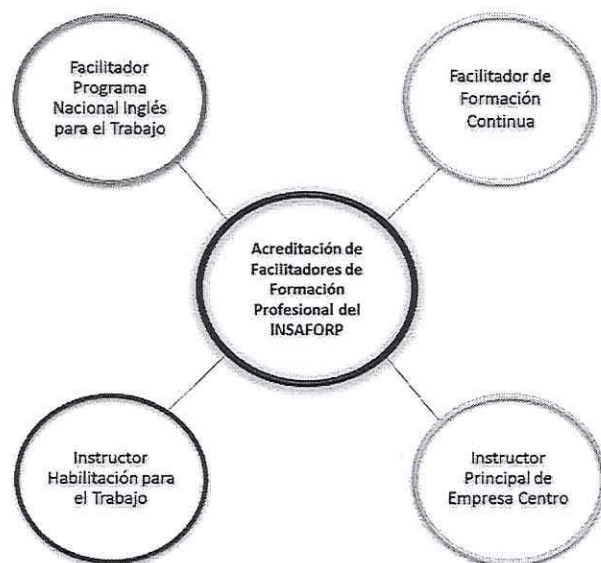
Facilitador Programa Nacional Inglés para el Trabajo

Facilitador de Formación Continua

Acreditación de Facilitadores de Formación Profesional del INSAFORP

Instructor Habilitación para el Trabajo

Instructor Principal de Empresa Centro